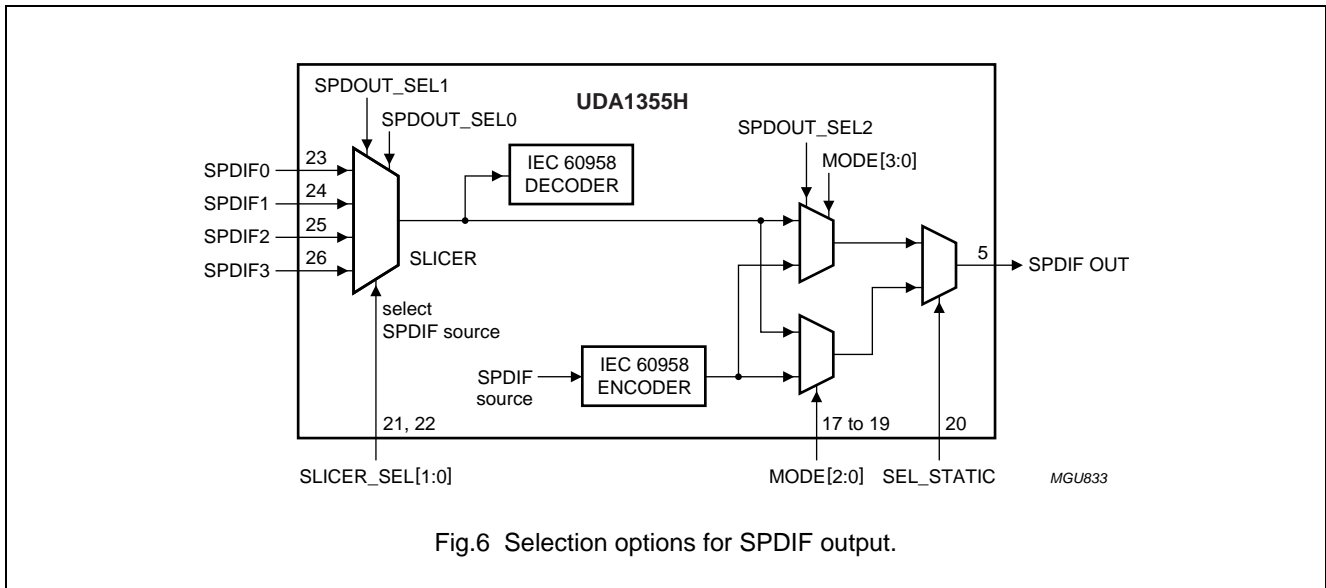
SPDOUT_SEL1

SPDOUT_SEL0

UDA1355H

SPDOUT_SEL2

MODE[3:0]

SPDIF0
23

SPDIF1
24

SPDIF2
25

SPDIF3
26

IEC 60958 DECODER

SLICER

5

SPDIF OUT

select SPDIF source

SPDIF source

IEC 60958 ENCODER

21, 22

17 to 19

20

SLICER_SEL[1:0]

MODE[2:0]

SEL_STATIC

MGU833

Fig.6 Selection options for SPDIF output.